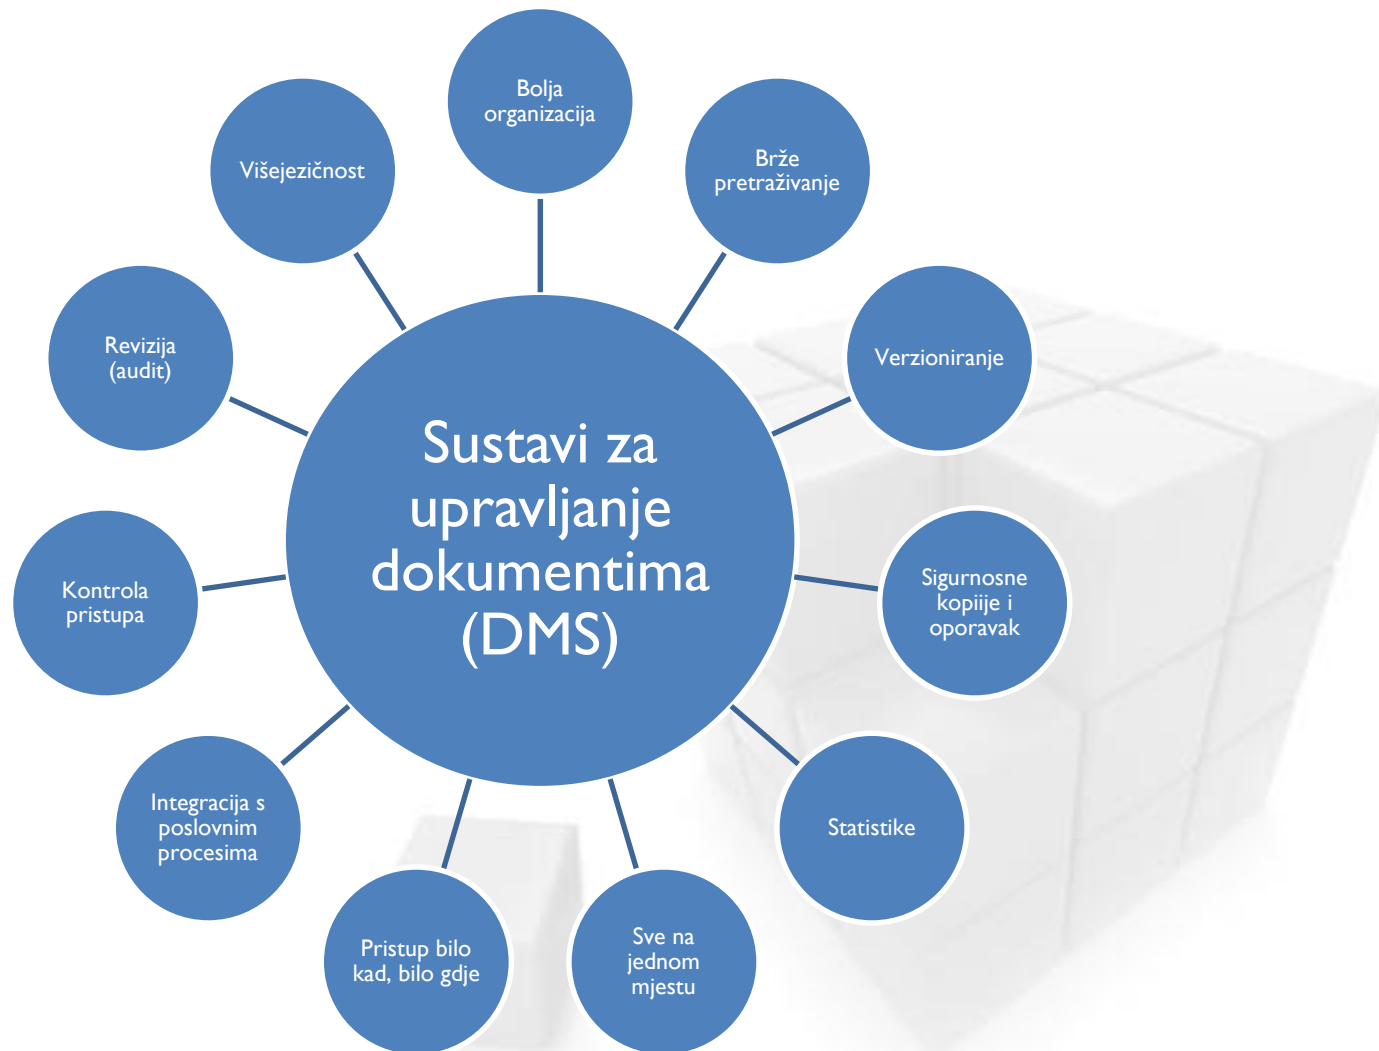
Sustavi za upravljanje dokumentima (DMS)

Bolja organizacija

Brže pretraživanje

Verzioniranje

Sigurnosne kopije i oporavak

Statistike

Sve na jednom mjestu

Pristup bilo kad, bilo gdje

Integracija s poslovnim procesima

Kontrola pristupa

Revizija (audit)

Višejezičnost